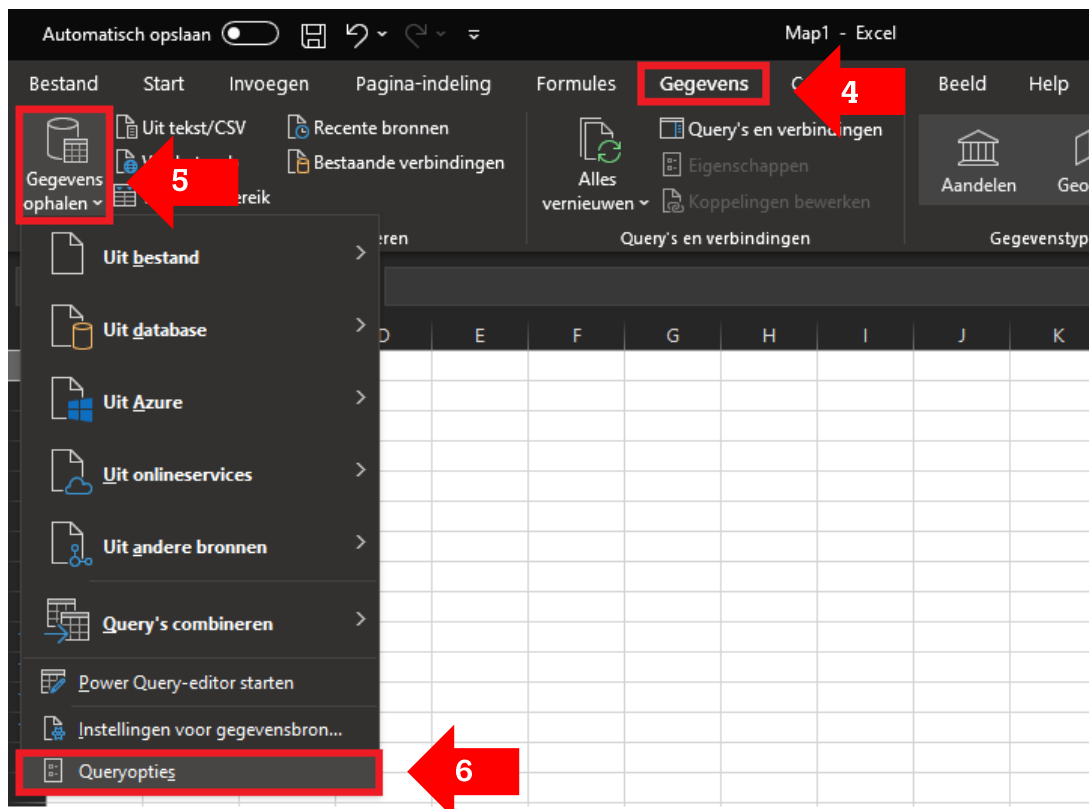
Automatisch opslaan

Map1 - Excel

Bestand Start Invoegen Pagina-indeling Formules Gegevens C 4 Beeld Help

Gegevens ophalen 5 Uit tekst/CSV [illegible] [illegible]ereik Recente bronnen Bestaande verbindingen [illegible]eren

Alles vernieuwen Query's en verbindingen Eigenschappen Koppelingen bewerken Query's en verbindingen

Aandelen Geo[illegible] Gegevenstyp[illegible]

Uit bestand

Uit database

Uit Azure

Uit onlineservices

Uit andere bronnen

Query's combineren

Power Query-editor starten

Instellingen voor gegevensbron...

Queryopties 6

D E F G H I J K